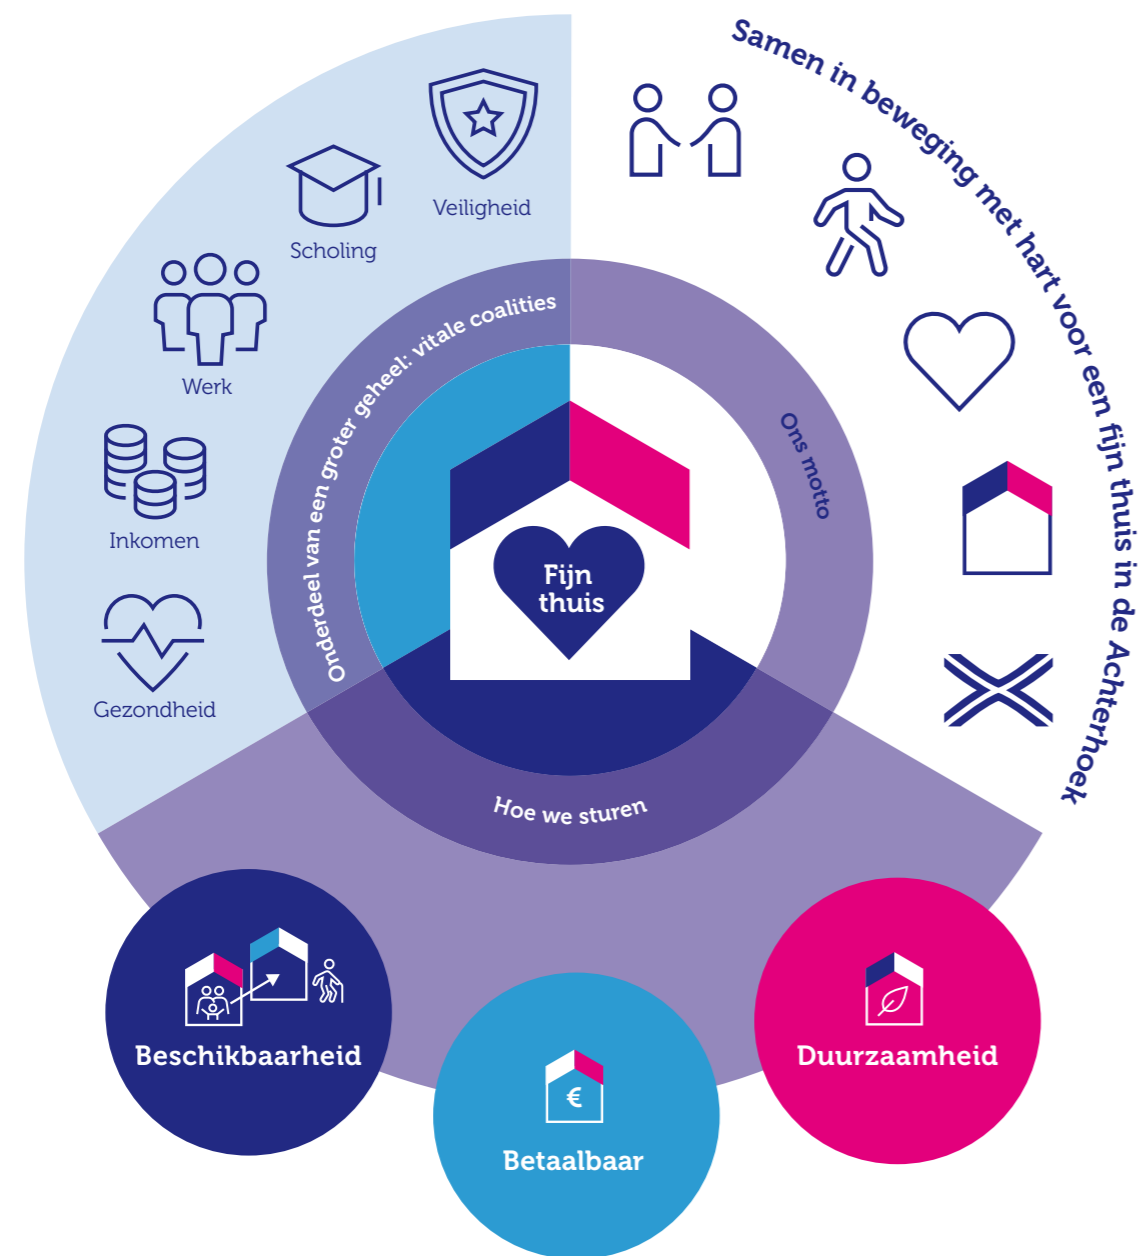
Samen in beweging met hart voor een fijn thuis in de Achterhoek

Veiligheid

Scholing

Werk

Inkomen

Gezondheid

Onderdeel van een groter geheel: vitale coalities

Ons motto

Fijn thuis

Hoe we sturen

Beschikbaarheid

€

Betaalbaar

Duurzaamheid